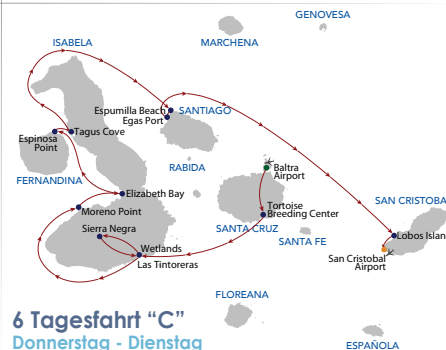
GENOVESA
ISABELA
MARCHENA
Espumilla Beach
Egas Port
SANTIAGO
Tagus Cove
Espinosa Point
RABIDA
Baltra Airport
FERNANDINA
Elizabeth Bay
Tortoise Breeding Center
SAN CRISTOBA
Moreno Point
Sierra Negra
SANTA CRUZ
SANTA FE
Wetlands
Las Tintoreras
Lobos Islan
San Cristobal Airport
FLOREANA
6 Tagesfahrt "C"
Donnerstag - Dienstag
ESPAÑOLA